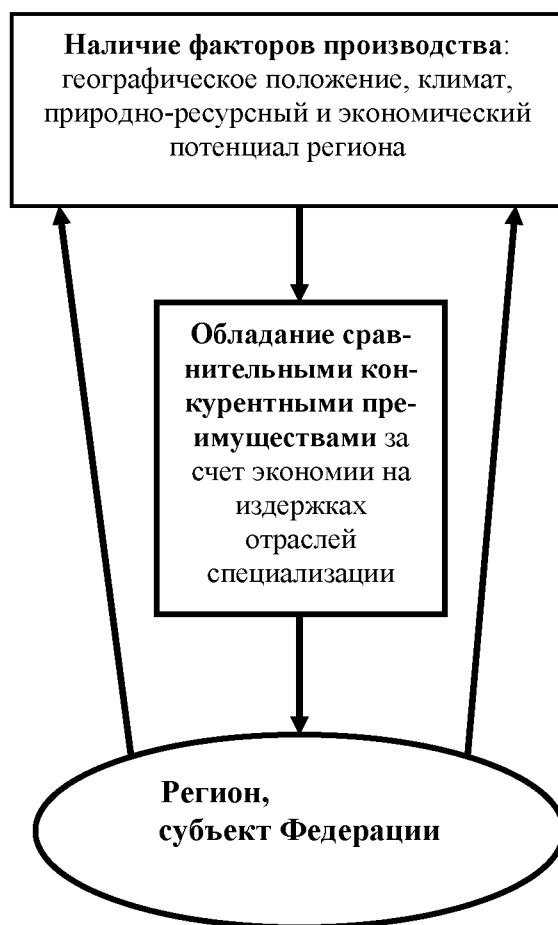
Наличие факторов производства: географическое положение, климат, природно-ресурсный и экономический потенциал региона

Обладание сравнительными конкурентными преимуществами за счет экономии на издержках отраслей специализации

Регион, субъект Федерации